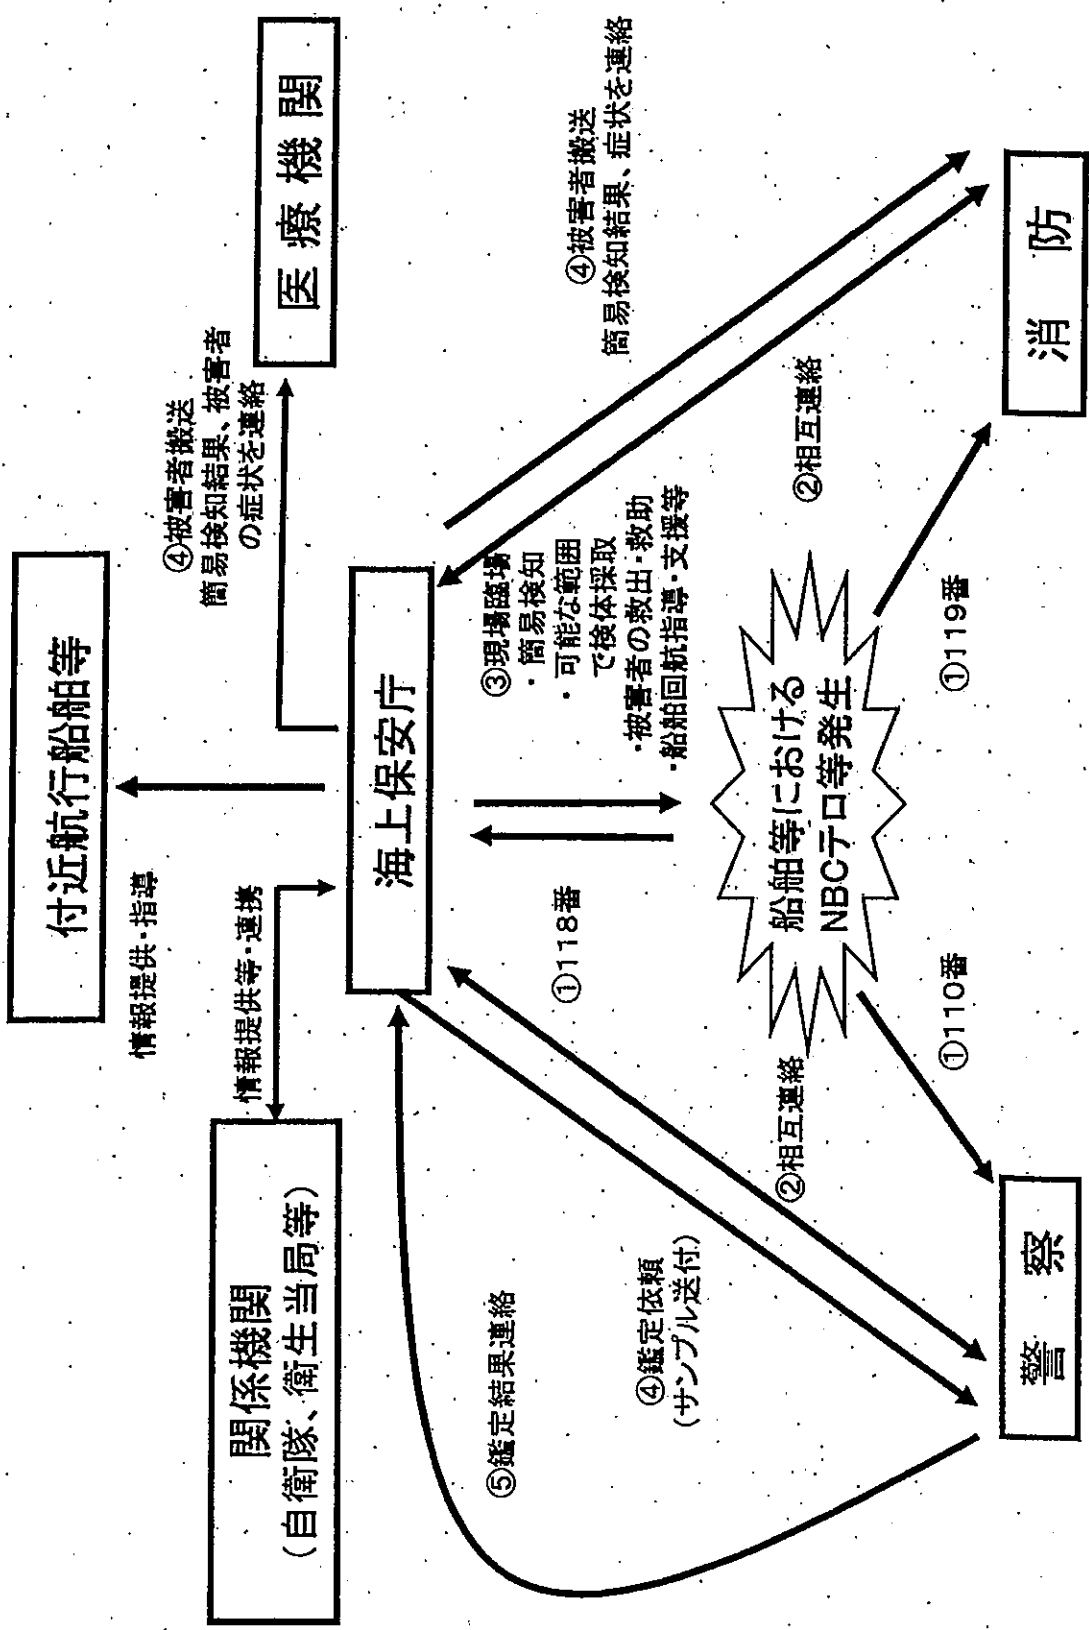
医療機関

④被害者搬送
簡易検知結果、被害者の症状を連絡

④被害者搬送
簡易検知結果、症状を連絡

消防

付近航行船舶等

情報提供・指導

海上保安庁

③現場臨場
・簡易検知
・可能な範囲で検体採取
・被害者の救出・救助
・船舶回航指導・支援等

②相互連絡

①119番

船舶等における
NBCテロ等発生

①118番

①110番

情報提供等・連携

関係機関
（自衛隊、衛生当局等）

②相互連絡

④鑑定依頼
（サンプル送付）

⑤鑑定結果連絡

警察